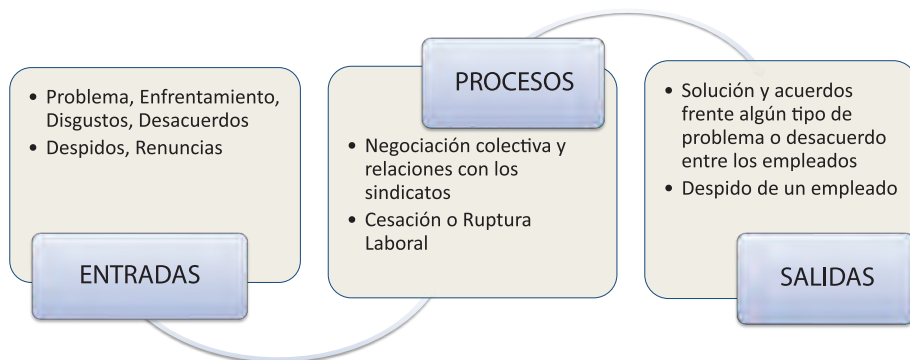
• Problema, Enfrentamiento, Disgustos, Desacuerdos
• Despidos, Renuncias

ENTRADAS

PROCESOS

• Negociación colectiva y relaciones con los sindicatos
• Cesación o Ruptura Laboral

• Solución y acuerdos frente algún tipo de problema o desacuerdo entre los empleados
• Despido de un empleado

SALIDAS